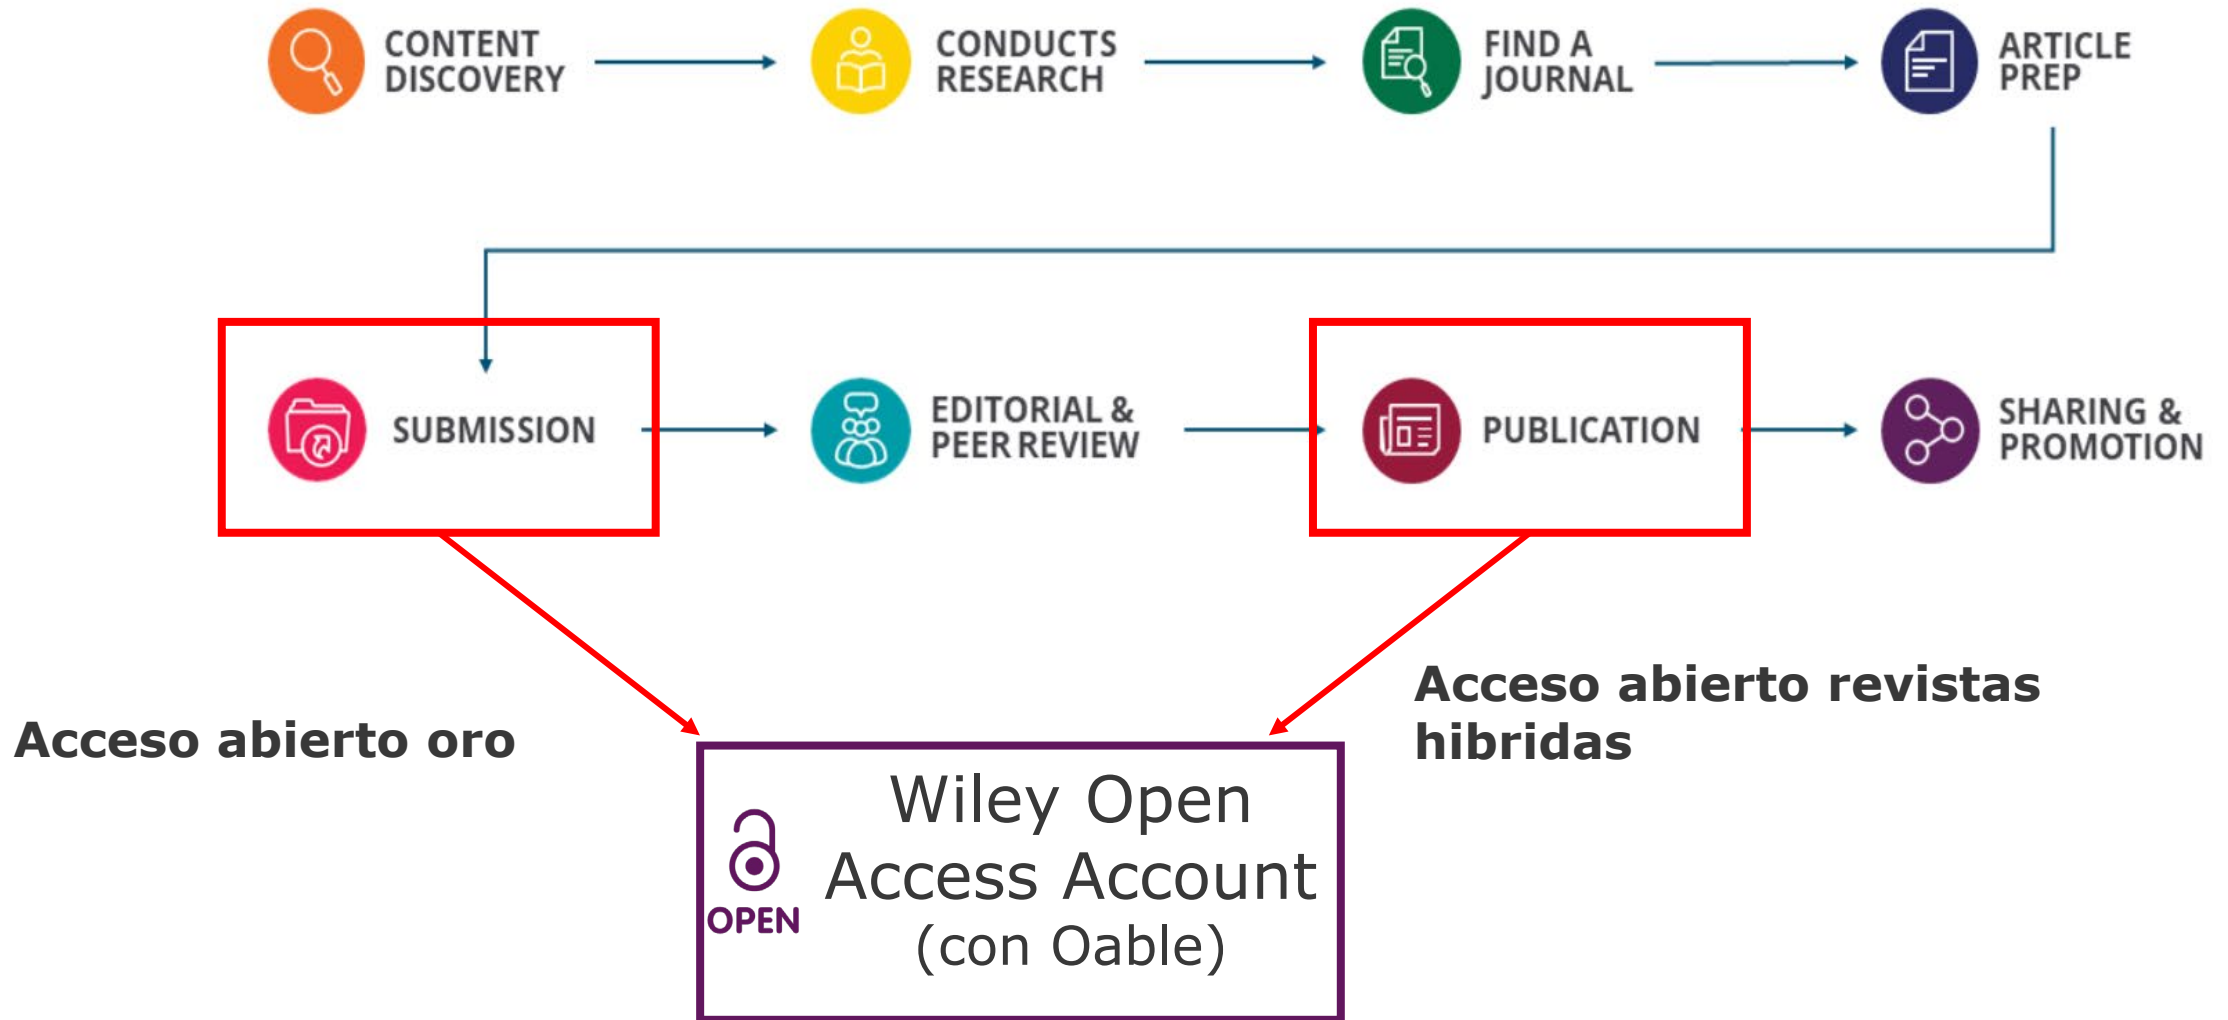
CONTENT DISCOVERY

CONDUCTS RESEARCH

FIND A JOURNAL

ARTICLE PREP

SUBMISSION

EDITORIAL & PEER REVIEW

PUBLICATION

SHARING & PROMOTION

Acceso abierto oro

Acceso abierto revistas hibridas

OPEN

Wiley Open Access Account (con Oable)